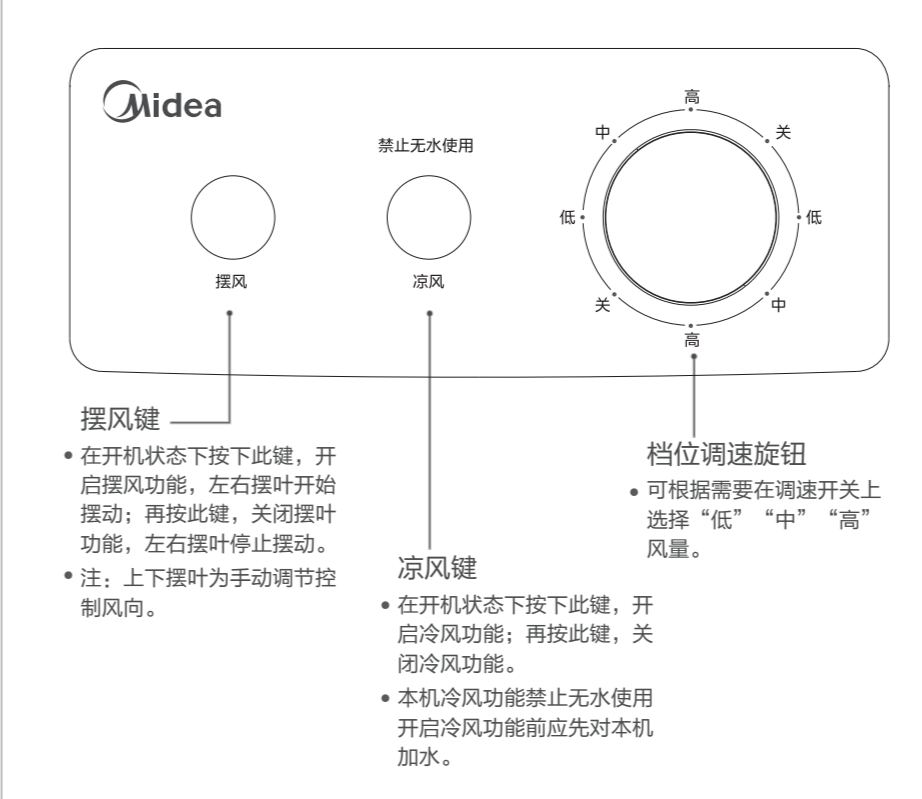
Midea

禁止无水使用

摆风

凉风

高
关
低
中
高
关
低
中

摆风键

• 在开机状态下按下此键，开启摆风功能，左右摆叶开始摆动；再按此键，关闭摆叶功能，左右摆叶停止摆动。

• 注：上下摆叶为手动调节控制风向。

凉风键

• 在开机状态下按下此键，开启冷风功能；再按此键，关闭冷风功能。

• 本机冷风功能禁止无水使用开启冷风功能前应先对本机加水。

档位调速旋钮

• 可根据需要在调速开关上选择“低”“中”“高”风量。